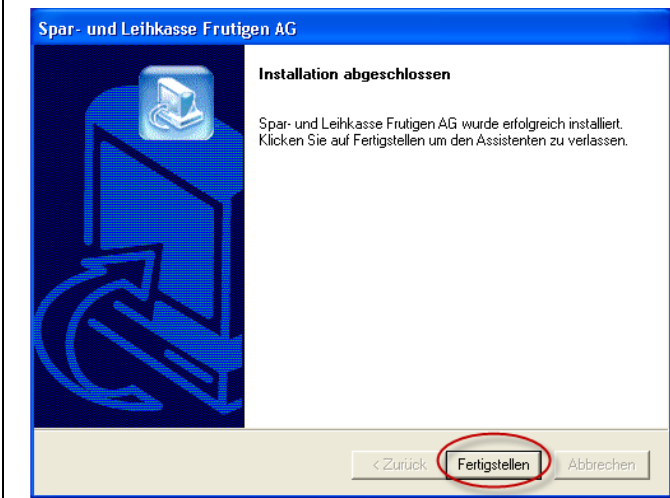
Spar- und Leihkasse Frutigen AG

Installation abgeschlossen

Spar- und Leihkasse Frutigen AG wurde erfolgreich installiert. Klicken Sie auf Fertigstellen um den Assistenten zu verlassen.

< Zurück Fertigstellen Abbrechen